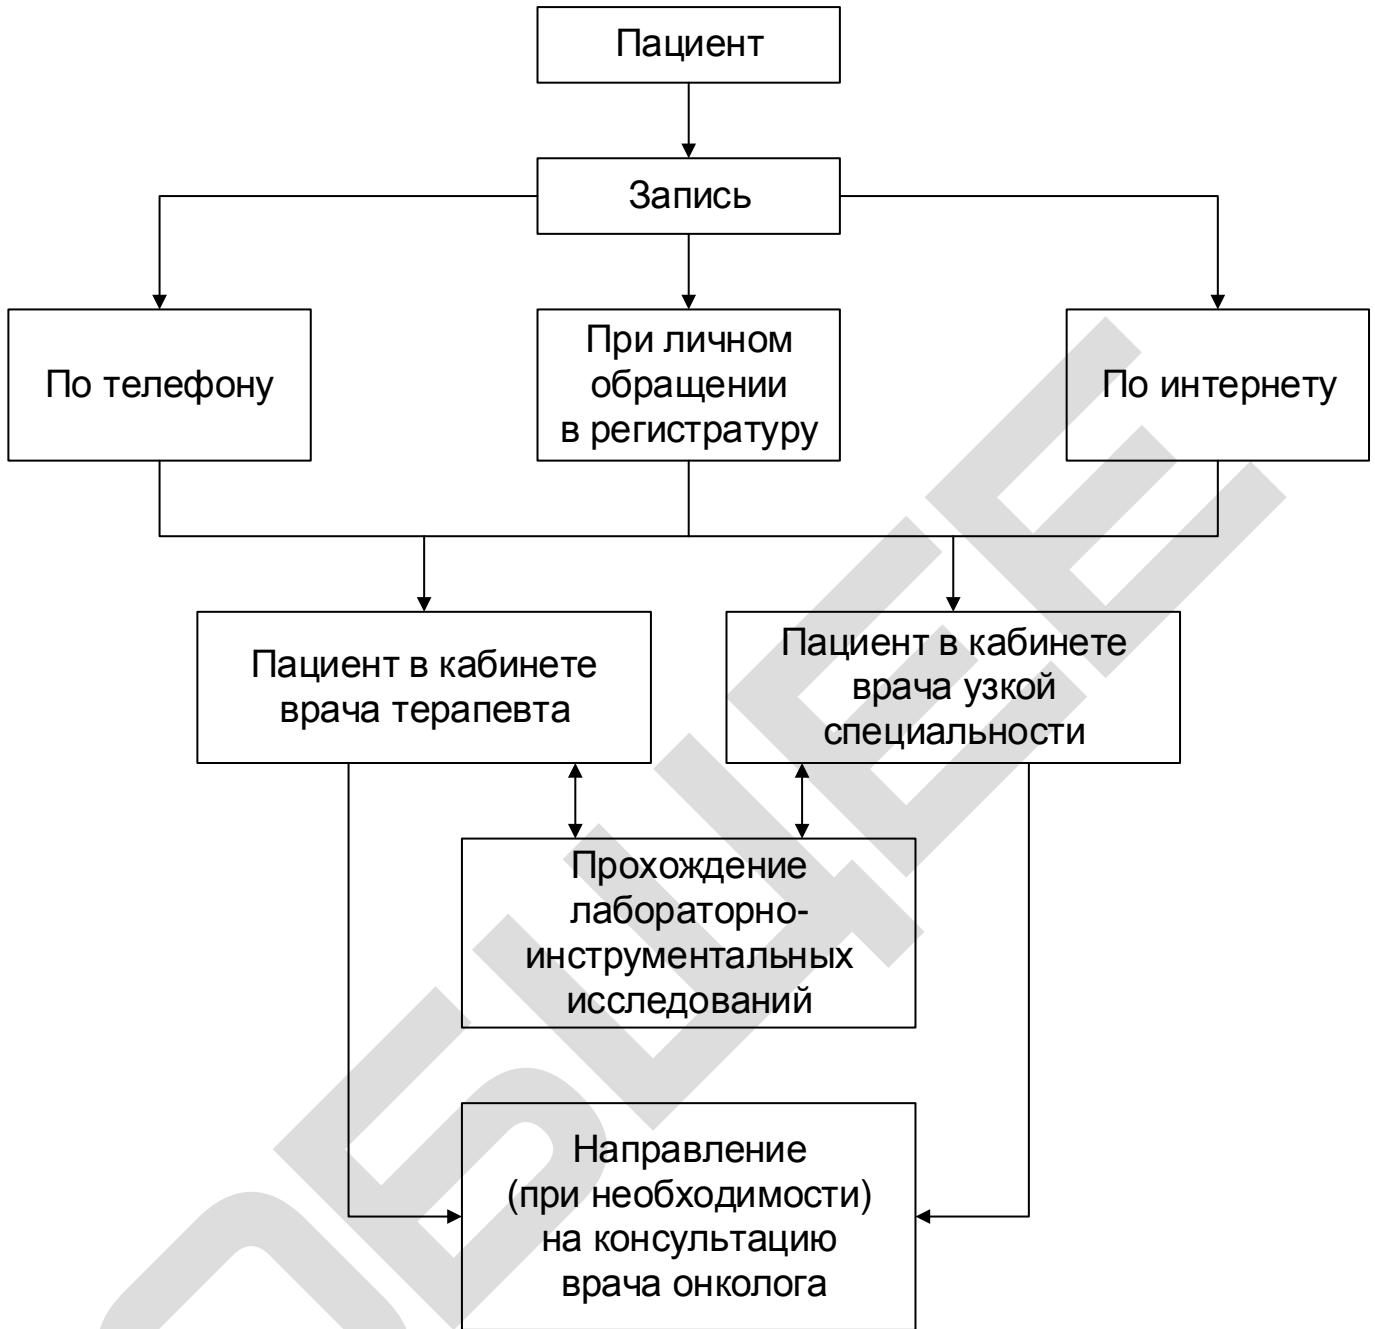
Пациент

Запись

По телефону

При личном обращении в регистратуру

По интернету

Пациент в кабинете врача терапевта

Пациент в кабинете врача узкой специальности

Прохождение лабораторно-инструментальных исследований

Направление (при необходимости) на консультацию врача онколога